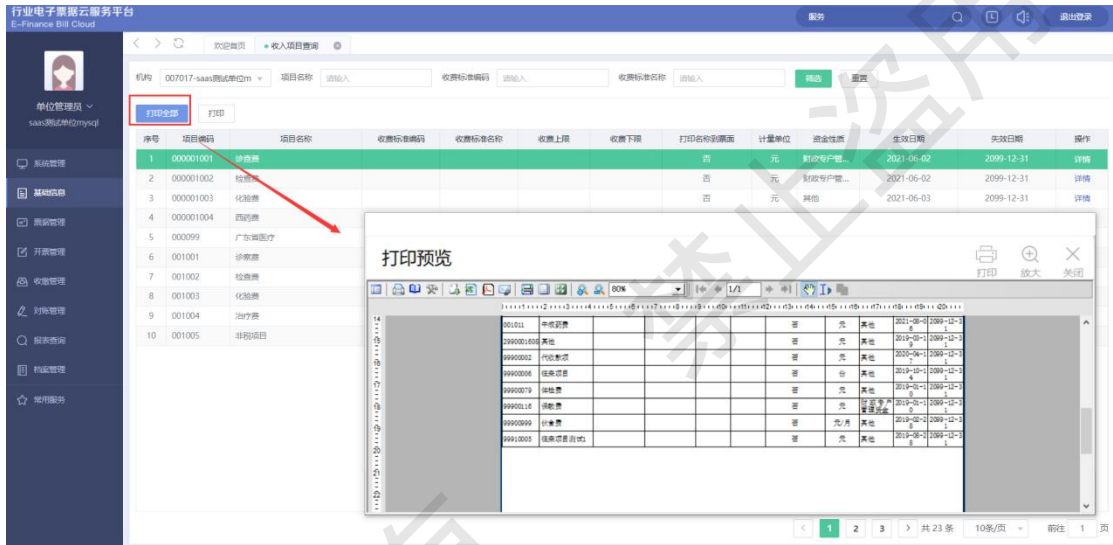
行业电子票据云服务平台
E-Finance Bill Cloud

服务 退出登录

欢迎首页 • 收入项目查询

单位管理员
saas测试单位mysql

机构 007017-saas测试单位m 项目名称 请输入 收费标准编码 请输入 收费标准名称 请输入 筛选 重置

打印全部 打印

系统管理
基础信息
票据管理
开票管理
收缴管理
对账管理
报表查询
档案管理
常用服务

| 序号 | 项目编码 | 项目名称 | 收费标准编码 | 收费标准名称 | 收费上限 | 收费下限 | 打印名称到票面 | 计量单位 | 资金性质 | 生效日期 | 失效日期 | 操作 |
|---|---|---|---|---|---|---|---|---|---|---|---|---|
| 1 | 000001001 | 诊查费 | | | | | 否 | 元 | 财政专户管... | 2021-06-02 | 2099-12-31 | 详情 |
| 2 | 000001002 | 检查费 | | | | | 否 | 元 | 财政专户管... | 2021-06-02 | 2099-12-31 | 详情 |
| 3 | 000001003 | 化验费 | | | | | 否 | 元 | 其他 | 2021-06-03 | 2099-12-31 | 详情 |
| 4 | 000001004 | 西药费 | | | | | | | | | | |
| 5 | 000099 | 广东省医疗 | | | | | | | | | | |
| 6 | 001001 | 诊察费 | | | | | | | | | | |
| 7 | 001002 | 检查费 | | | | | | | | | | |
| 8 | 001003 | 化验费 | | | | | | | | | | |
| 9 | 001004 | 治疗费 | | | | | | | | | | |
| 10 | 001005 | 非税项目 | | | | | | | | | | |

打印预览
打印 放大 关闭

80% 1/1

| 001011 | 牛皮藓费 | 否 | 元 | 其他 | 2021-06-0 | 2099-12-3 |
|---|---|---|---|---|---|---|
| 2990001608 | 其他 | 否 | 元 | 其他 | 2019-03-1 | 2099-12-3 |
| 99900002 | 代收款项 | 否 | 元 | 其他 | 2020-04-1 | 2099-12-3 |
| 99900006 | 信息项目 | 否 | 台 | 其他 | 2019-10-1 | 2099-12-3 |
| 99900079 | 体检费 | 否 | 元 | 其他 | 2019-01-1 | 2099-12-3 |
| 99900116 | 供暖费 | 否 | 元 | 财政专户管理资金 | 2019-01-1 | 2099-12-3 |
| 99900999 | 伙食费 | 否 | 元/月 | 其他 | 2019-02-2 | 2099-12-3 |
| 99910005 | 信息项目测试1 | 否 | 元 | 其他 | 2019-08-2 | 2099-12-3 |

1 2 3 共 23 条 10条/页 前往 1 页